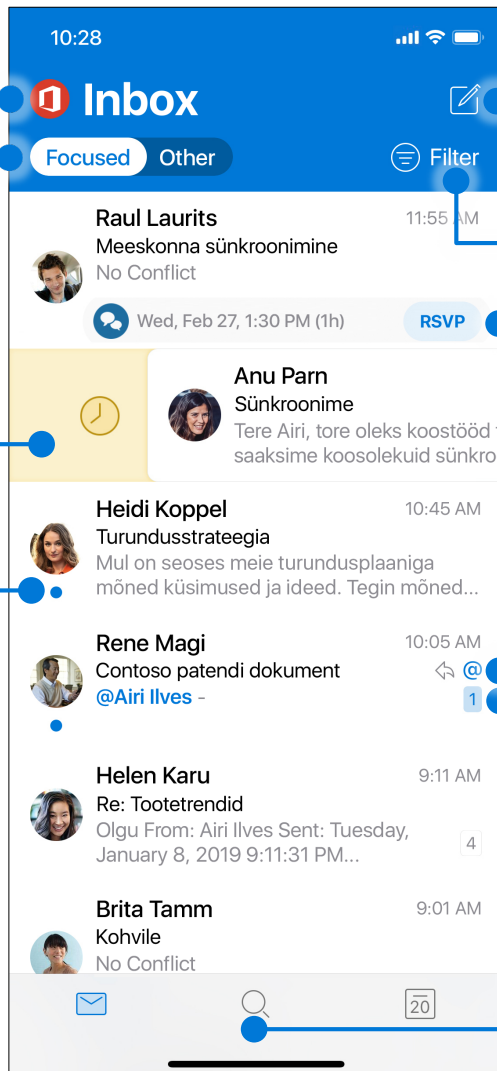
10:28

Inbox

Focused Other

Filter

Raul Laurits
11:55 AM
Meeskonna sünkroonimine
No Conflict
Wed, Feb 27, 1:30 PM (1h)
RSVP

Anu Parn
Sünkroonime
Tere Airi, tore oleks koostööd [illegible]
saaksime koosolekuid sünkro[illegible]

Heidi Koppel
10:45 AM
Turundusstrateegia
Mul on seoses meie turundusplaaniga mõned küsimused ja ideed. Tegin mõned...

Rene Magi
10:05 AM
Contoso patendi dokument
@Airi Ilves -
@
1

Helen Karu
9:11 AM
Re: Tootetrendid
Olgu From: Airi Ilves Sent: Tuesday, January 8, 2019 9:11:31 PM...
4

Brita Tamm
9:01 AM
Kohvile
No Conflict

20